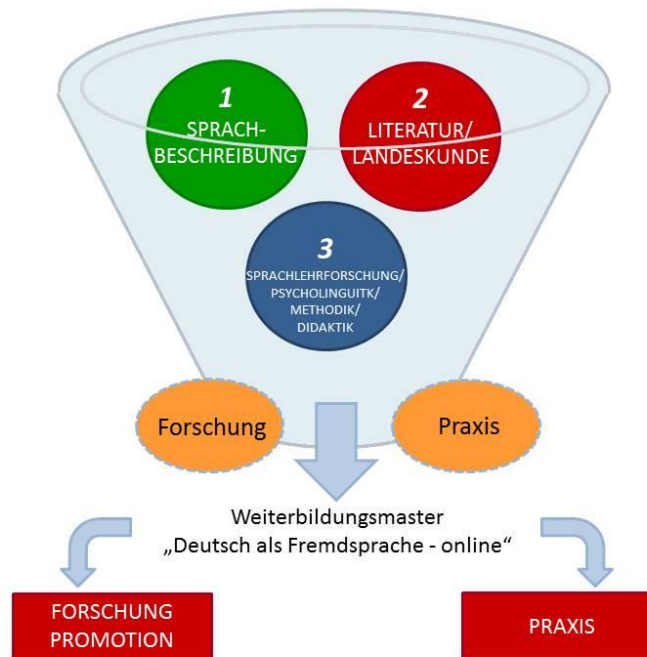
1
SPRACH-
BESCHREIBUNG

2
LITERATUR/
LANDESKUNDE

3
SPRACHLEHRFORSCHUNG/
PSYCHOLINGUITK/
METHODIK/
DIDAKTIK

Forschung

Praxis

Weiterbildungsmaster
„Deutsch als Fremdsprache - online"

FORSCHUNG
PROMOTION

PRAXIS